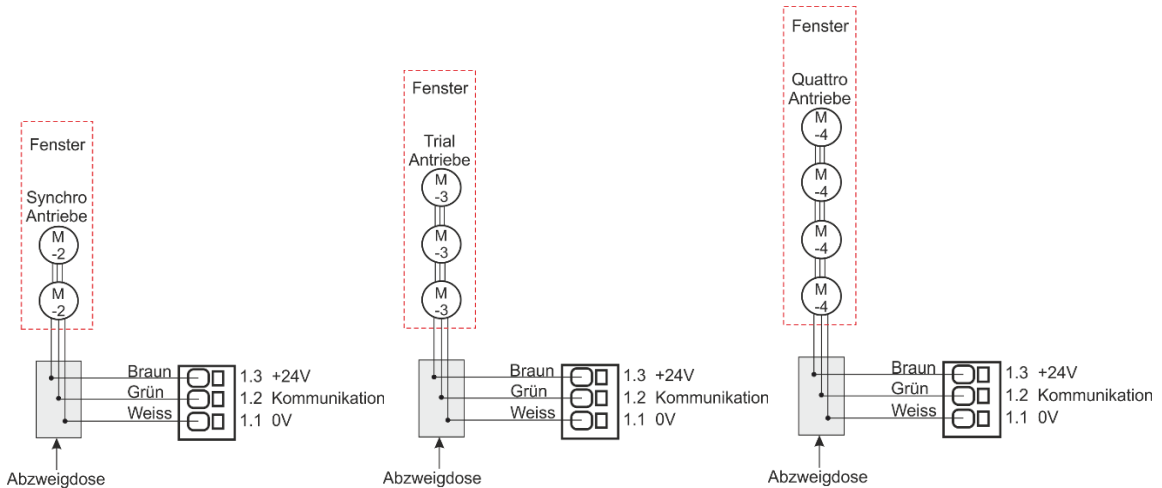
Fenster

Synchro Antriebe

M -2

M -2

Braun
Grün
Weiss

1.3 +24V
1.2 Kommunikation
1.1 0V

Abzweigdose

Fenster

Trial Antriebe

M -3

M -3

M -3

Braun
Grün
Weiss

1.3 +24V
1.2 Kommunikation
1.1 0V

Abzweigdose

Fenster

Quattro Antriebe

M -4

M -4

M -4

M -4

Braun
Grün
Weiss

1.3 +24V
1.2 Kommunikation
1.1 0V

Abzweigdose